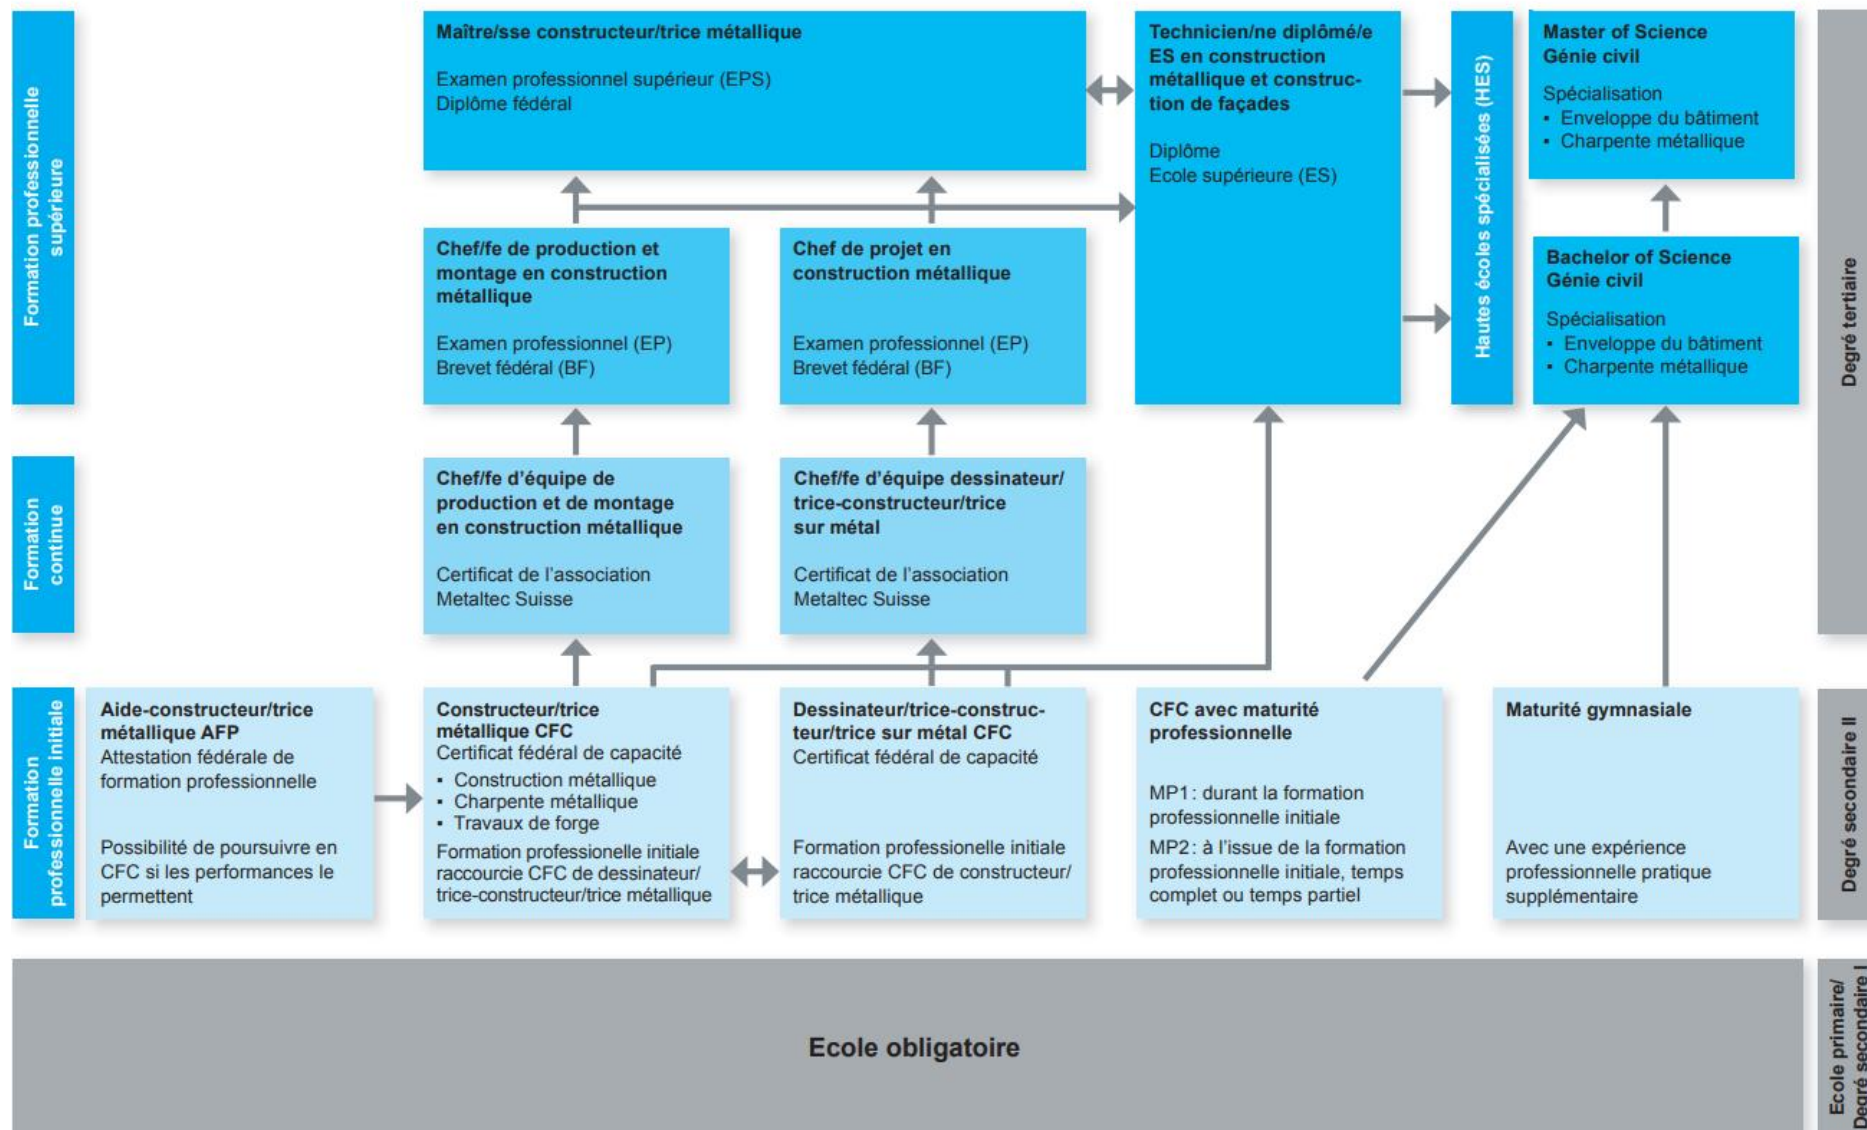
Formation professionnelle supérieure

Maître/sse constructeur/trice métallique

Examen professionnel supérieur (EPS)
Diplôme fédéral

Technicien/ne diplômé/e ES en construction métallique et construction de façades

Diplôme
Ecole supérieure (ES)

Hautes écoles spécialisées (HES)

Master of Science Génie civil

Spécialisation
• Enveloppe du bâtiment
• Charpente métallique

Degré tertiaire

Chef/fe de production et montage en construction métallique

Examen professionnel (EP)
Brevet fédéral (BF)

Chef de projet en construction métallique

Examen professionnel (EP)
Brevet fédéral (BF)

Bachelor of Science Génie civil

Spécialisation
• Enveloppe du bâtiment
• Charpente métallique

Formation continue

Chef/fe d'équipe de production et de montage en construction métallique

Certificat de l'association Metaltec Suisse

Chef/fe d'équipe dessinateur/trice-constructeur/trice sur métal

Certificat de l'association Metaltec Suisse

Formation professionnelle initiale

Aide-constructeur/trice métallique AFP
Attestation fédérale de formation professionnelle

Possibilité de poursuivre en CFC si les performances le permettent

Constructeur/trice métallique CFC
Certificat fédéral de capacité
• Construction métallique
• Charpente métallique
• Travaux de forge
Formation professionnelle initiale raccourcie CFC de dessinateur/trice-constructeur/trice métallique

Dessinateur/trice-constructeur/trice sur métal CFC
Certificat fédéral de capacité

Formation professionnelle initiale raccourcie CFC de constructeur/trice métallique

CFC avec maturité professionnelle

MP1: durant la formation professionnelle initiale
MP2: à l'issue de la formation professionnelle initiale, temps complet ou temps partiel

Maturité gymnasiale

Avec une expérience professionnelle pratique supplémentaire

Degré secondaire II

Ecole obligatoire

Ecole primaire/ Degré secondaire I